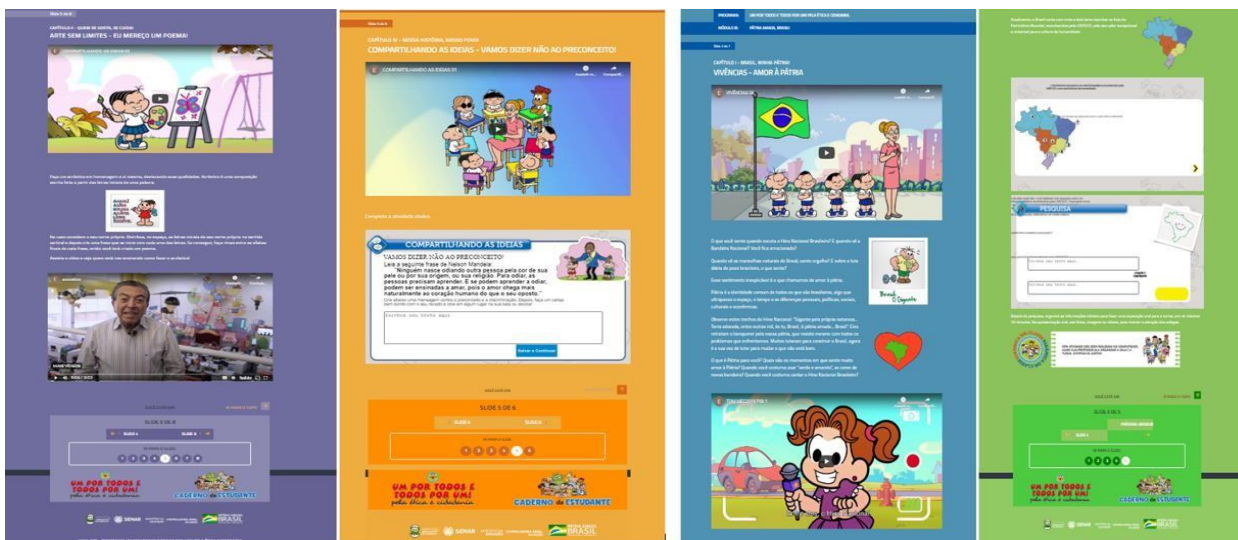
ARTE SEM LIMITES - EU MEREÇO UM POEMA!

COMPARTILHANDO AS IDEIAS - VAMOS DIZER NÃO AO PRECONCEITO!

COMPARTILHANDO AS IDEIAS

VAMOS DIZER NÃO AO PRECONCEITO!

Leia a seguinte frase de Nelson Mandela:

"Ninguém nasce odiando outra pessoa pela cor de sua pele ou por sua origem, ou sua religião. Para odiar, as pessoas precisam aprender. E se podem aprender a odiar, podem ser ensinadas a amar, pois o amor chega mais naturalmente ao coração humano do que o seu oposto."

Salvar e Continuar

SLIDE 5 DE 6

SLIDE 5 DE 8

UM POR TODOS E TODOS POR UM! pela ética e cidadania

CADERNO do ESTUDANTE

VIVÊNCIAS - AMOR À PÁTRIA

PESQUISA

SEMAR

BRASIL